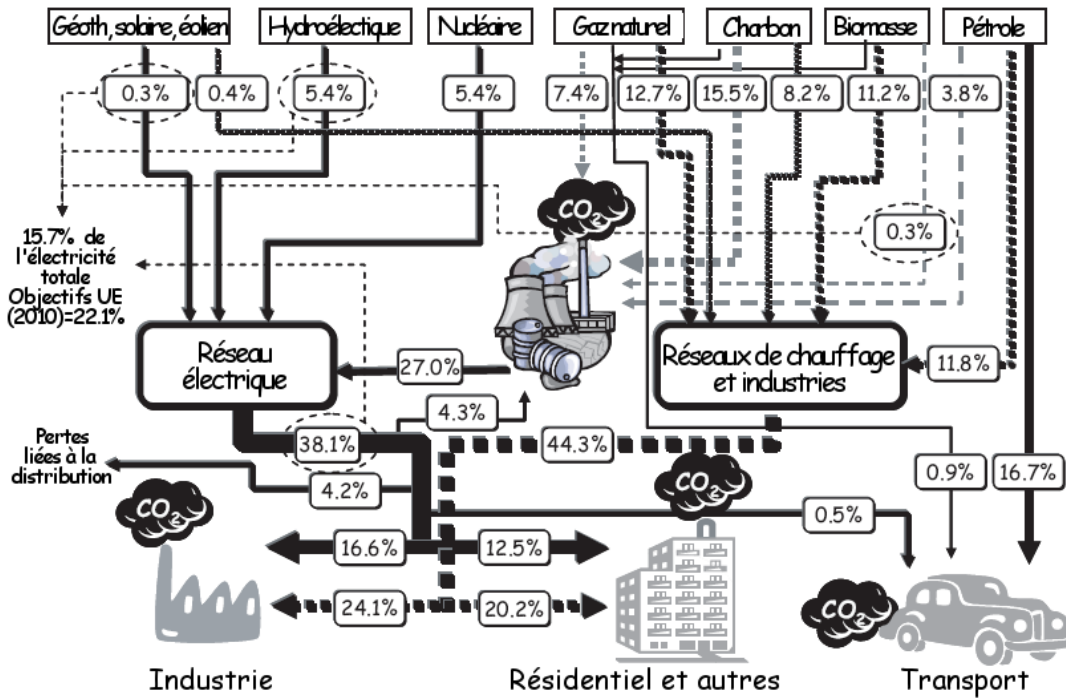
Géoth, solaire, éolien
Hydroélectique
Nucléaire
Gaz naturel
Charbon
Biomasse
Pétrole

0.3%
0.4%
5.4%
5.4%
7.4%
12.7%
15.5%
8.2%
11.2%
3.8%

15.7% de l'électricité totale Objectifs UE (2010)=22.1%

$CO_2$

0.3%

Réseau électrique
27.0%
Réseaux de chauffage et industries
11.8%

4.3%
38.1%
44.3%

Pertes liées à la distribution
4.2%

$CO_2$
$CO_2$

0.9%
16.7%
0.5%

16.6%
12.5%
24.1%
20.2%

$CO_2$

Industrie
Résidentiel et autres
Transport